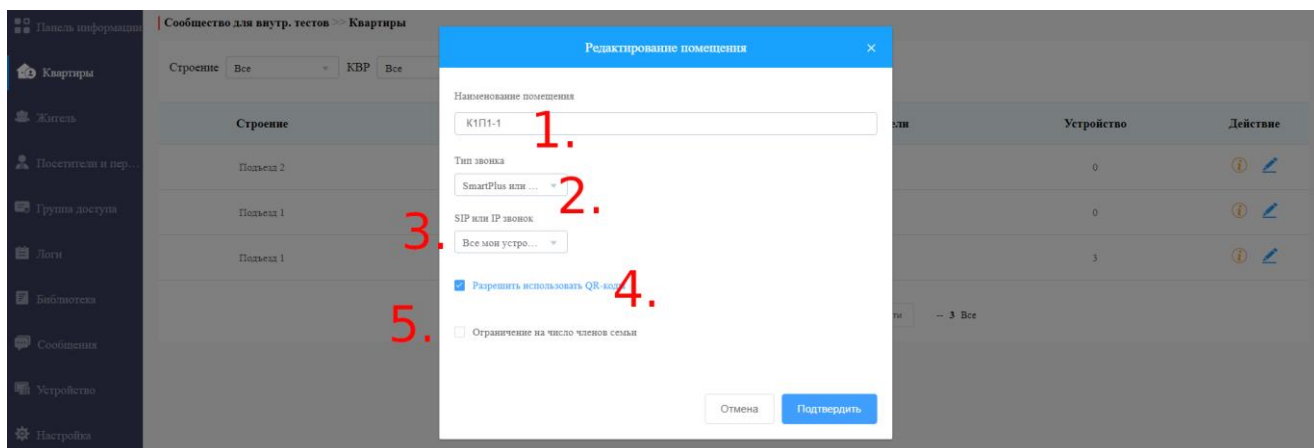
Панель информации
Квартиры
Житель
Посетители и пер...
Группа доступа
Логи
Библиотека
Сообщения
Устройство
Настройка

Сообщество для внутр. тестов >> Квартиры

Строение Все КВР Все

| Строение | ели | Устройство | Действие |
|---|---|---|---|
| Подъезд 2 | | 0 | |
| Подъезд 1 | | 0 | |
| Подъезд 1 | | 3 | |

ти -- 3 Все

Редактирование помещения ×

Наименование помещения
К1П1-1
1.

Тип звонка
SmartPlus или ...
2.

3.
SIP или IP звонок
Все мои устро...

Разрешить использовать QR-код
4.

5.
Ограничение на число членов семьи

Отмена Подтвердить